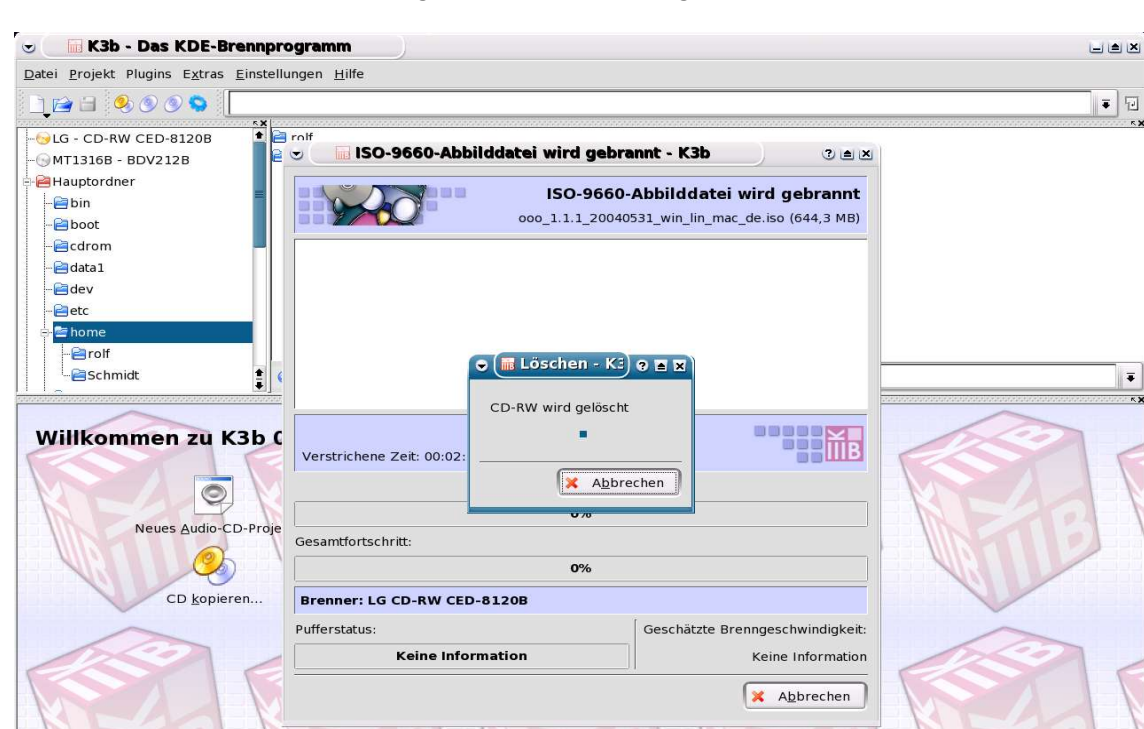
K3b - Das KDE-Brennprogramm

Datei Projekt Plugins Extras Einstellungen Hilfe

LG - CD-RW CED-8120B
MT1316B - BDV212B
Hauptordner
bin
boot
cdrom
data1
dev
etc
home
rolf
Schmidt

rolf

ISO-9660-Abbilddatei wird gebrannt - K3b

ISO-9660-Abbilddatei wird gebrannt
ooo_1.1.1_20040531_win_lin_mac_de.iso (644,3 MB)

Löschen - K3

CD-RW wird gelöscht

Abbrechen

Willkommen zu K3b (

Verstrichene Zeit: 00:02:

Neues Audio-CD-Proje

0%

Gesamtfortschritt:

0%

CD kopieren...

Brenner: LG CD-RW CED-8120B

Pufferstatus:

Keine Information

Geschätzte Brenngeschwindigkeit:

Keine Information

Abbrechen